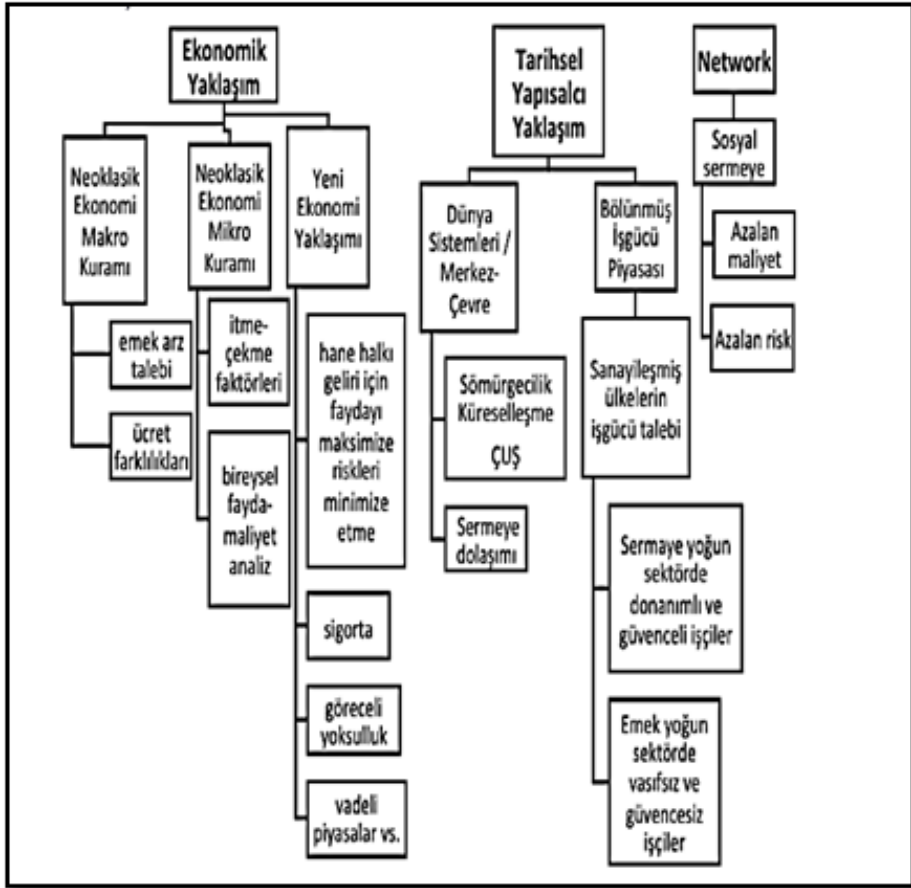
Ekonomik Yaklaşım

Neoklasik Ekonomi Makro Kuramı

emek arz talebi

ücret farklılıkları

Neoklasik Ekonomi Mikro Kuramı

itme-çekme faktörleri

bireysel fayda-maliyet analiz

Yeni Ekonomi Yaklaşımı

hane halkı geliri için faydayı maksimize riskleri minimize etme

sigorta

göreceli yoksulluk

vadeli piyasalar vs.

Tarihsel Yapısalcı Yaklaşım

Dünya Sistemleri / Merkez-Çevre

Sömürgecilik Küreselleşme ÇUŞ

Sermeye dolaşımı

Bölünmüş İşgücü Piyasası

Sanayileşmiş ülkelerin işgücü talebi

Sermaye yoğun sektörde donanımlı ve güvenceli işçiler

Emek yoğun sektörde vasıfsız ve güvencesiz işçiler

Network

Sosyal sermeye

Azalan maliyet

Azalan risk